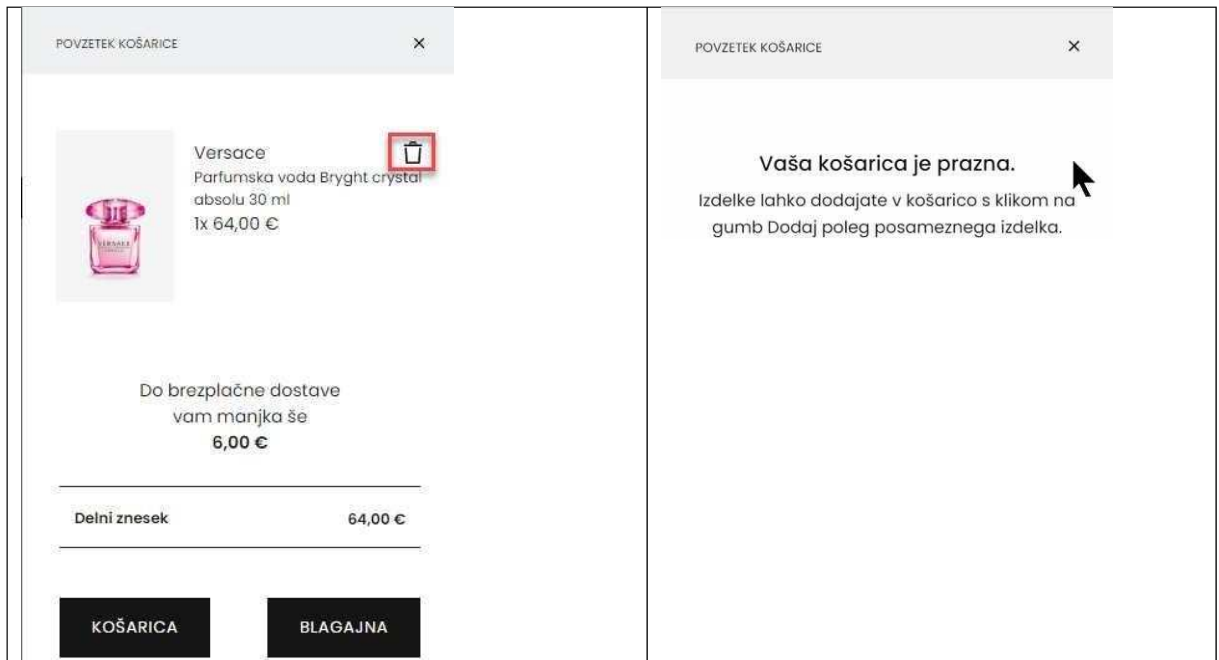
POVZETEK KOŠARICE ×

Versace
Parfumska voda Bryght crystal absolu 30 ml
1x 64,00 €

Do brezplačne dostave vam manjka še
**6,00 €**

Delni znesek 64,00 €

KOŠARICA

BLAGAJNA

POVZETEK KOŠARICE ×

Vaša košarica je prazna.

Izdelke lahko dodajate v košarico s klikom na gumb Dodaj poleg posameznega izdelka.